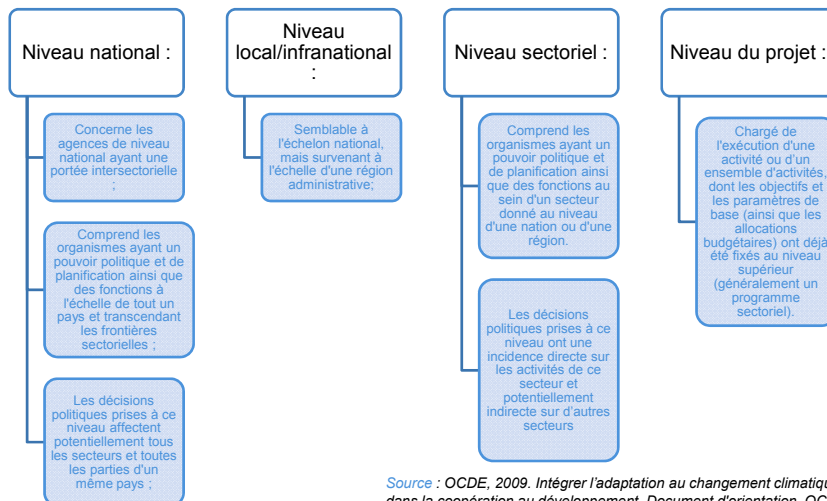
Niveau national :

Concerne les agences de niveau national ayant une portée intersectorielle ;

Comprend les organismes ayant un pouvoir politique et de planification ainsi que des fonctions à l'échelle de tout un pays et transcendant les frontières sectorielles ;

Les décisions politiques prises à ce niveau affectent potentiellement tous les secteurs et toutes les parties d'un même pays ;

Niveau local/infranational :

Semblable à l'échelon national, mais survenant à l'échelle d'une région administrative;

Niveau sectoriel :

Comprend les organismes ayant un pouvoir politique et de planification ainsi que des fonctions au sein d'un secteur donné au niveau d'une nation ou d'une région.

Les décisions politiques prises à ce niveau ont une incidence directe sur les activités de ce secteur et potentiellement indirecte sur d'autres secteurs

Niveau du projet :

Chargé de l'exécution d'une activité ou d'un ensemble d'activités, dont les objectifs et les paramètres de base (ainsi que les allocations budgétaires) ont déjà été fixés au niveau supérieur (généralement un programme sectoriel).

Source : OCDE, 2009. Intégrer l'adaptation au changement climatiqu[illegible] dans la coopération au développement. Document d'orientation. OC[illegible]